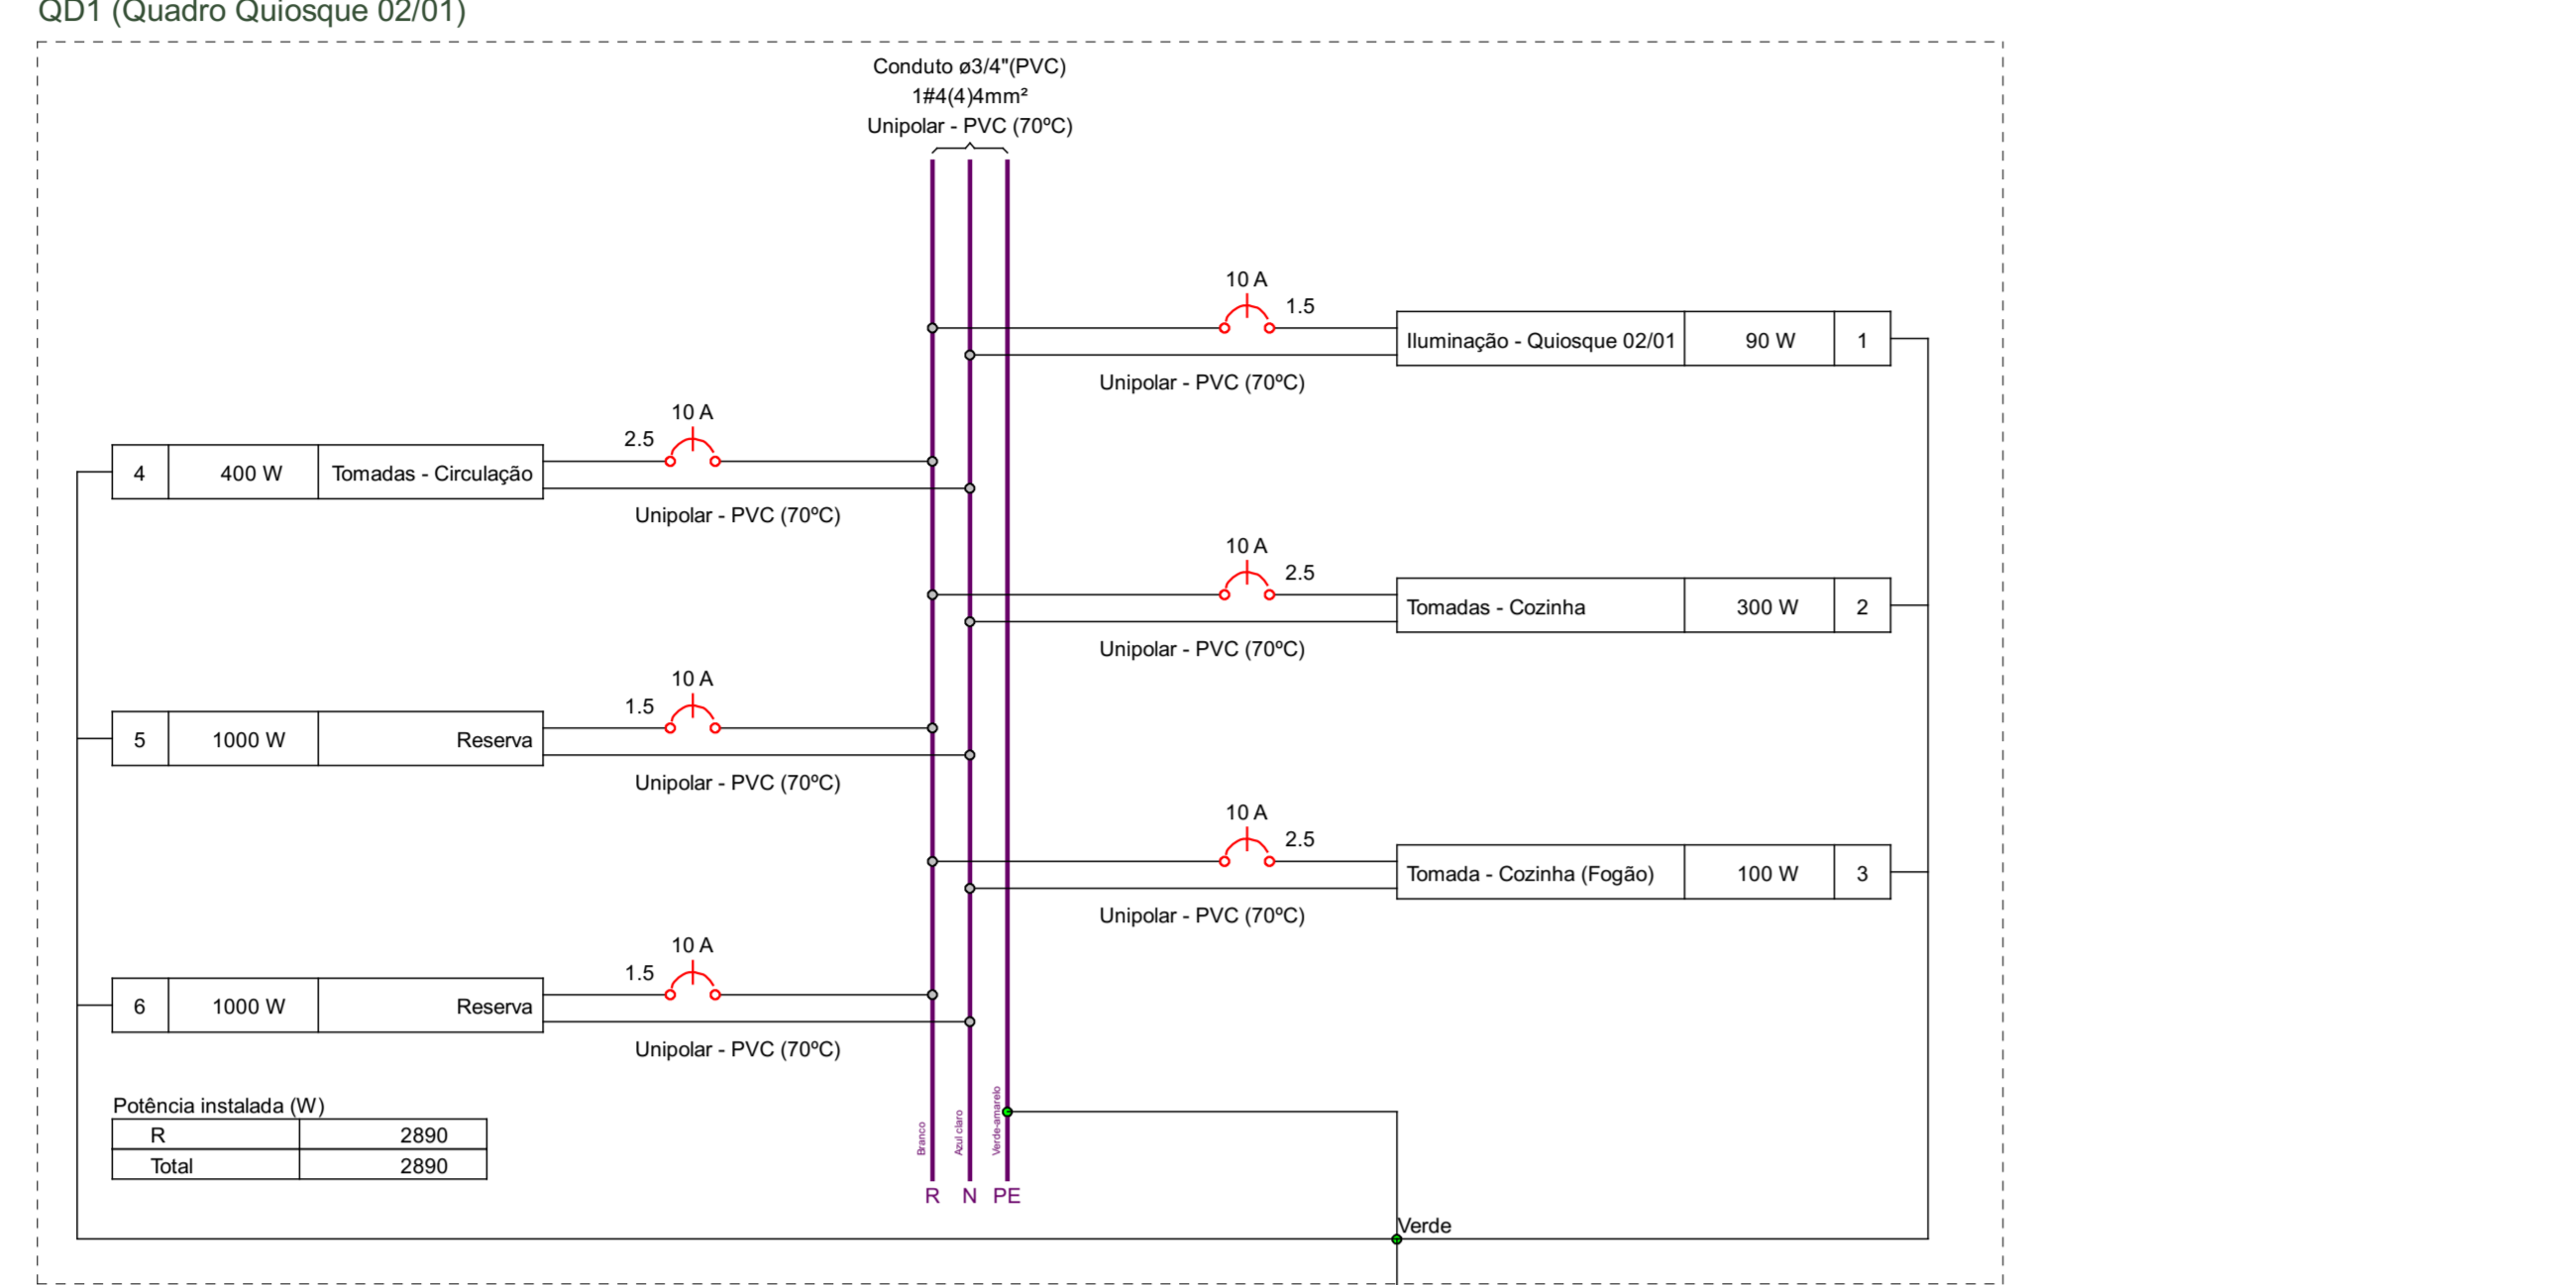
QD1 (Quadro Quiosque 02/01)

Conduto ø3/4"(PVC)
1#4(4)4mm²
Unipolar - PVC (70ºC)

10 A
1.5

| Iluminação - Quiosque 02/01 | 90 W | 1 |
|---|---|---|

Unipolar - PVC (70ºC)

10 A
2.5

| 4 | 400 W | Tomadas - Circulação |
|---|---|---|

Unipolar - PVC (70ºC)

10 A
2.5

| Tomadas - Cozinha | 300 W | 2 |
|---|---|---|

Unipolar - PVC (70ºC)

10 A
1.5

| 5 | 1000 W | Reserva |
|---|---|---|

Unipolar - PVC (70ºC)

10 A
2.5

| Tomada - Cozinha (Fogão) | 100 W | 3 |
|---|---|---|

Unipolar - PVC (70ºC)

10 A
1.5

| 6 | 1000 W | Reserva |
|---|---|---|

Unipolar - PVC (70ºC)

Potência instalada (W)

| R | 2890 |
|---|---|
| Total | 2890 |

Branco
Azul claro
Verde-amarelo

R N PE

Verde